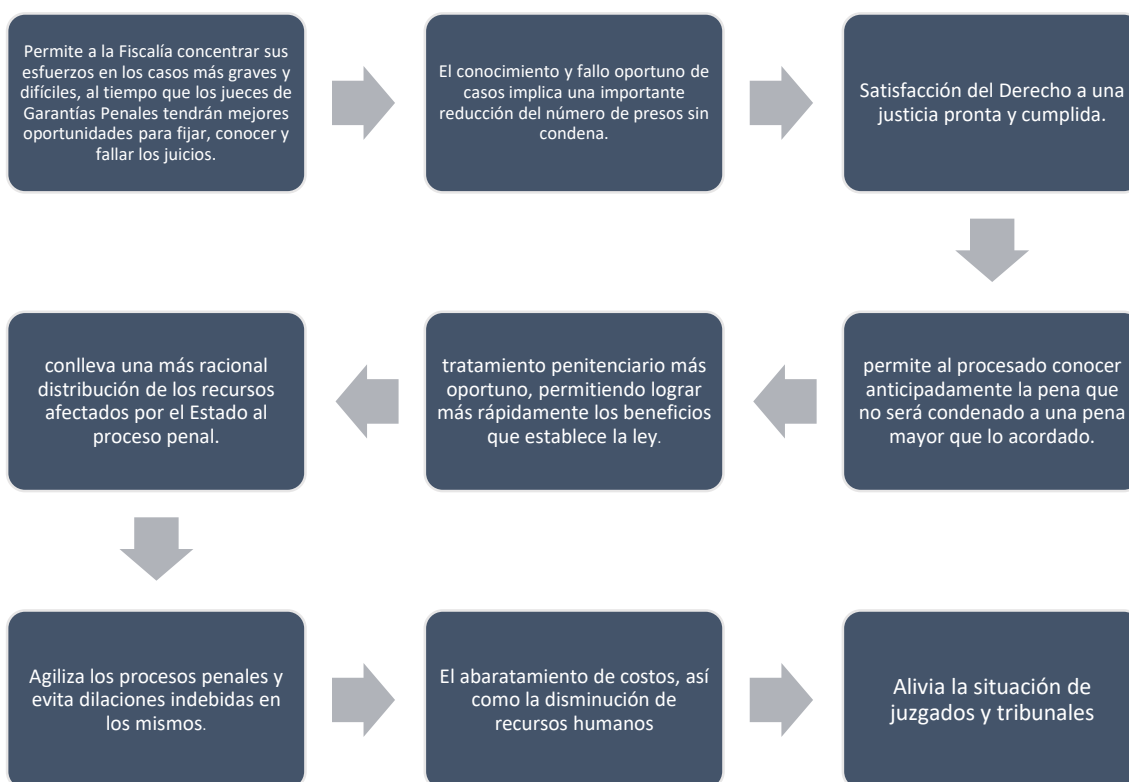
Permite a la Fiscalía concentrar sus esfuerzos en los casos más graves y difíciles, al tiempo que los jueces de Garantías Penales tendrán mejores oportunidades para fijar, conocer y fallar los juicios.

El conocimiento y fallo oportuno de casos implica una importante reducción del número de presos sin condena.

Satisfacción del Derecho a una justicia pronta y cumplida.

permite al procesado conocer anticipadamente la pena que no será condenado a una pena mayor que lo acordado.

tratamiento penitenciario más oportuno, permitiendo lograr más rápidamente los beneficios que establece la ley.

conlleva una más racional distribución de los recursos afectados por el Estado al proceso penal.

Agiliza los procesos penales y evita dilaciones indebidas en los mismos.

El abaratamiento de costos, así como la disminución de recursos humanos

Alivia la situación de juzgados y tribunales